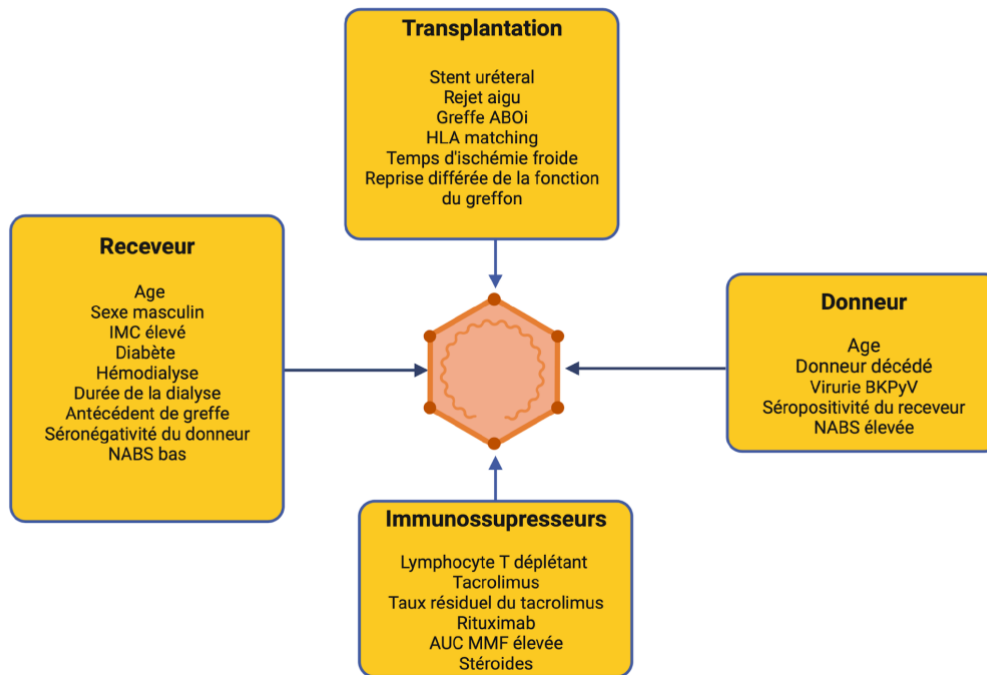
Transplantation

Stent uréteral
Rejet aigu
Greffe ABOi
HLA matching
Temps d'ischémie froide
Reprise différée de la fonction du greffon

Receveur

Age
Sexe masculin
IMC élevé
Diabète
Hémodialyse
Durée de la dialyse
Antécédent de greffe
Séronégativité du donneur
NABS bas

Donneur

Age
Donneur décédé
Virurie BKPyV
Séropositivité du receveur
NABS élevée

Immunossupresseurs

Lymphocyte T déplétant
Tacrolimus
Taux résiduel du tacrolimus
Rituximab
AUC MMF élevée
Stéroides